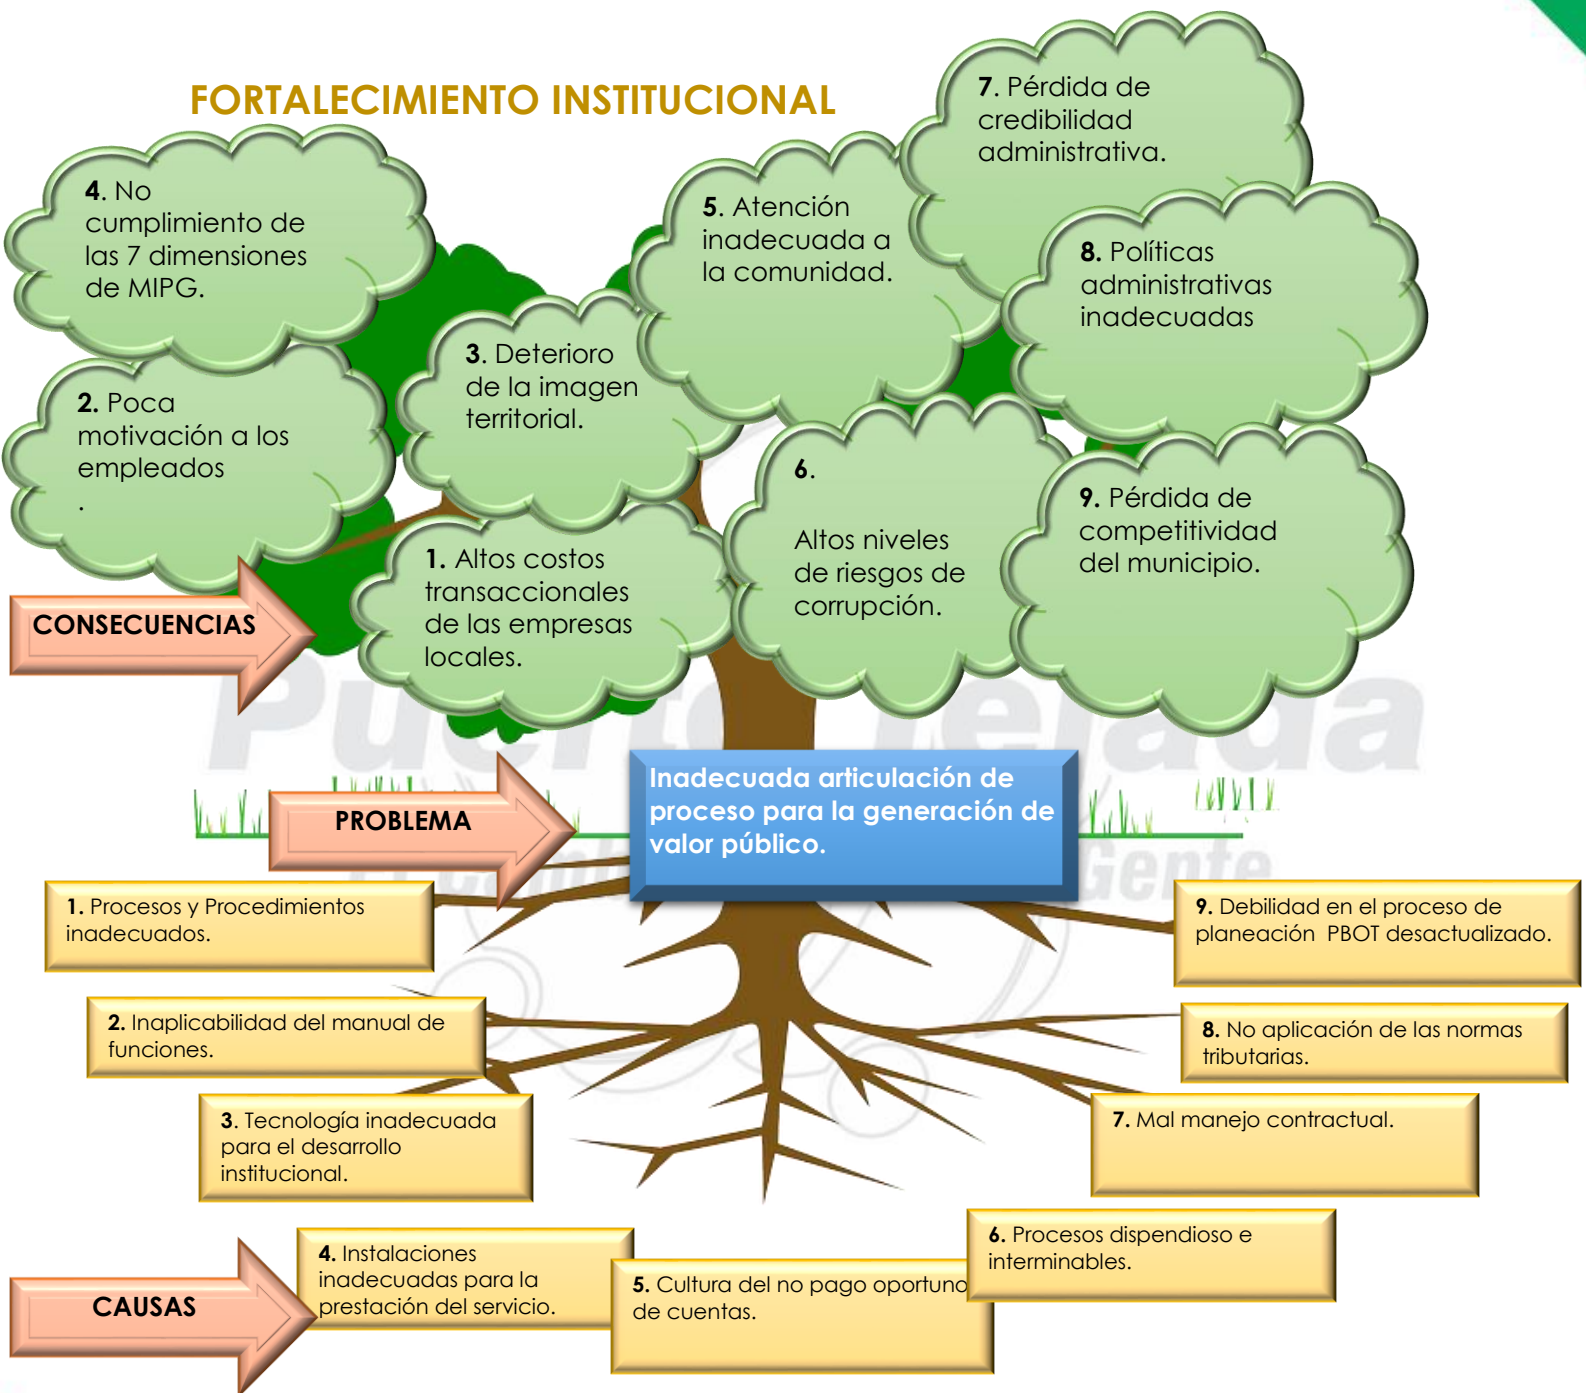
FORTALECIMIENTO INSTITUCIONAL

4. No cumplimiento de las 7 dimensiones de MIPG.

5. Atención inadecuada a la comunidad.

7. Pérdida de credibilidad administrativa.

8. Políticas administrativas inadecuadas

2. Poca motivación a los empleados
.

3. Deterioro de la imagen territorial.

6.

Altos niveles de riesgos de corrupción.

9. Pérdida de competitividad del municipio.

1. Altos costos transaccionales de las empresas locales.

CONSECUENCIAS

PROBLEMA

Inadecuada articulación de proceso para la generación de valor público.

1. Procesos y Procedimientos inadecuados.

9. Debilidad en el proceso de planeación PBOT desactualizado.

2. Inaplicabilidad del manual de funciones.

8. No aplicación de las normas tributarias.

3. Tecnología inadecuada para el desarrollo institucional.

7. Mal manejo contractual.

6. Procesos dispendioso e interminables.

4. Instalaciones inadecuadas para la prestación del servicio.

5. Cultura del no pago oportuno de cuentas.

CAUSAS